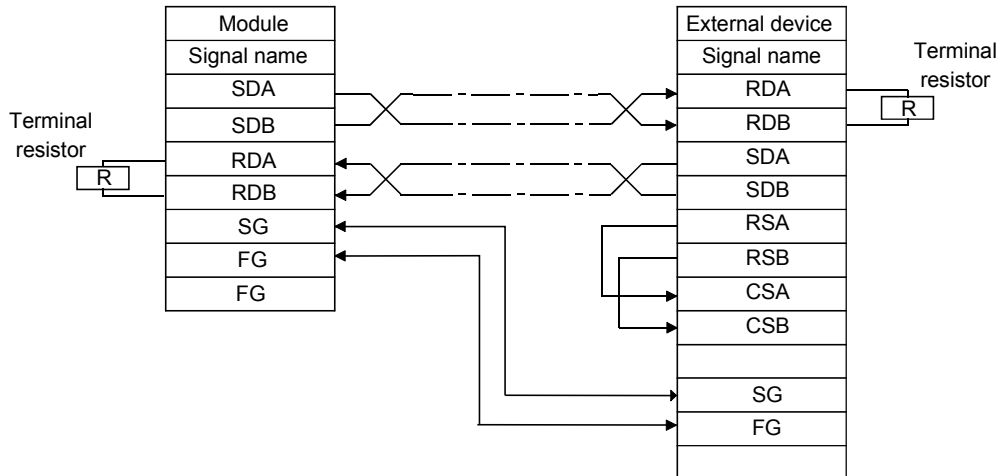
| Module |
|---|
| Signal name |
| SDA |
| SDB |
| RDA |
| RDB |
| SG |
| FG |
| FG |

Terminal resistor
R

| External device |
|---|
| Signal name |
| RDA |
| RDB |
| SDA |
| SDB |
| RSA |
| RSB |
| CSA |
| CSB |
| |
| SG |
| FG |
| |

Terminal resistor
R